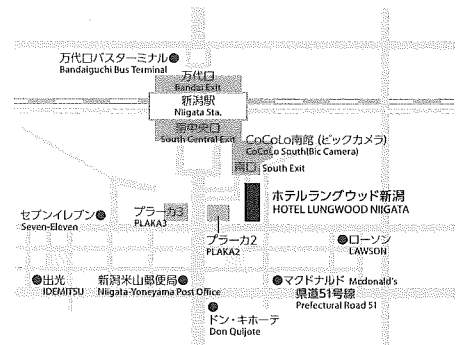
万代口バスターミナル
Bandaiguchi Bus Terminal

万代口
Bandai Exit

新潟駅
Niigata Sta.

南中央口
South Central Exit

CoCoLo南館 (ビックカメラ)
CoCoLo South(Bic Camera)

南口 South Exit

ホテルラングウッド新潟
HOTEL LUNGWOOD NIIGATA

セブンイレブン
Seven-Eleven

プラーカ3
PLAKA3

プラーカ2
PLAKA2

ローソン
LAWSON

出光
IDEMITSU

新潟米山郵便局
Niigata-Yoneyama Post Office

マクドナルド Mcdonald's

県道51号線
Prefectural Road 51

ドン・キホーテ
Don Quijote